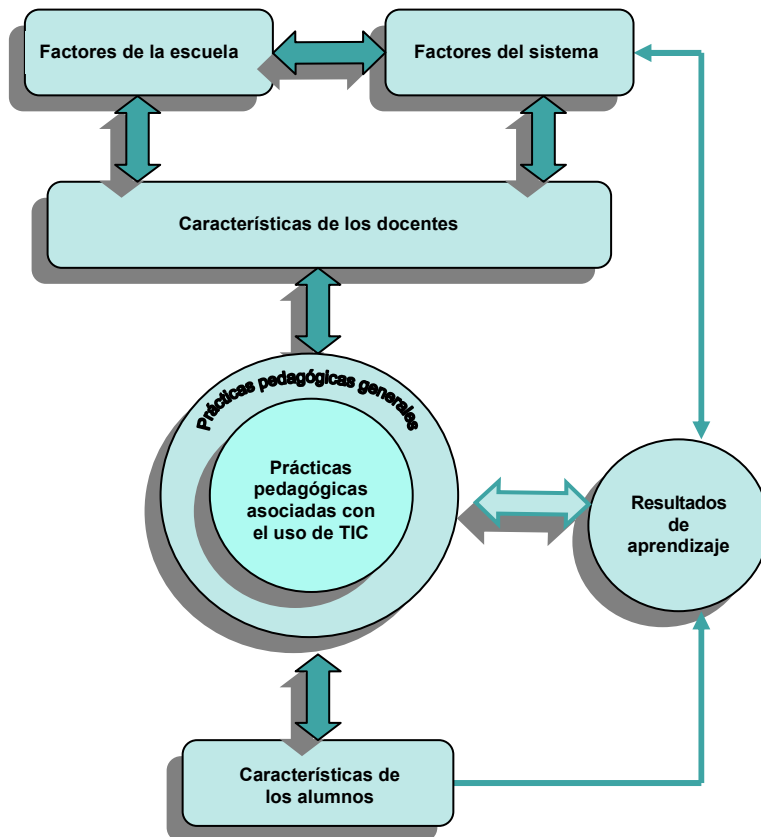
Factores de la escuela

Factores del sistema

Características de los docentes

Prácticas pedagógicas generales

Prácticas pedagógicas asociadas con el uso de TIC

Resultados de aprendizaje

Características de los alumnos